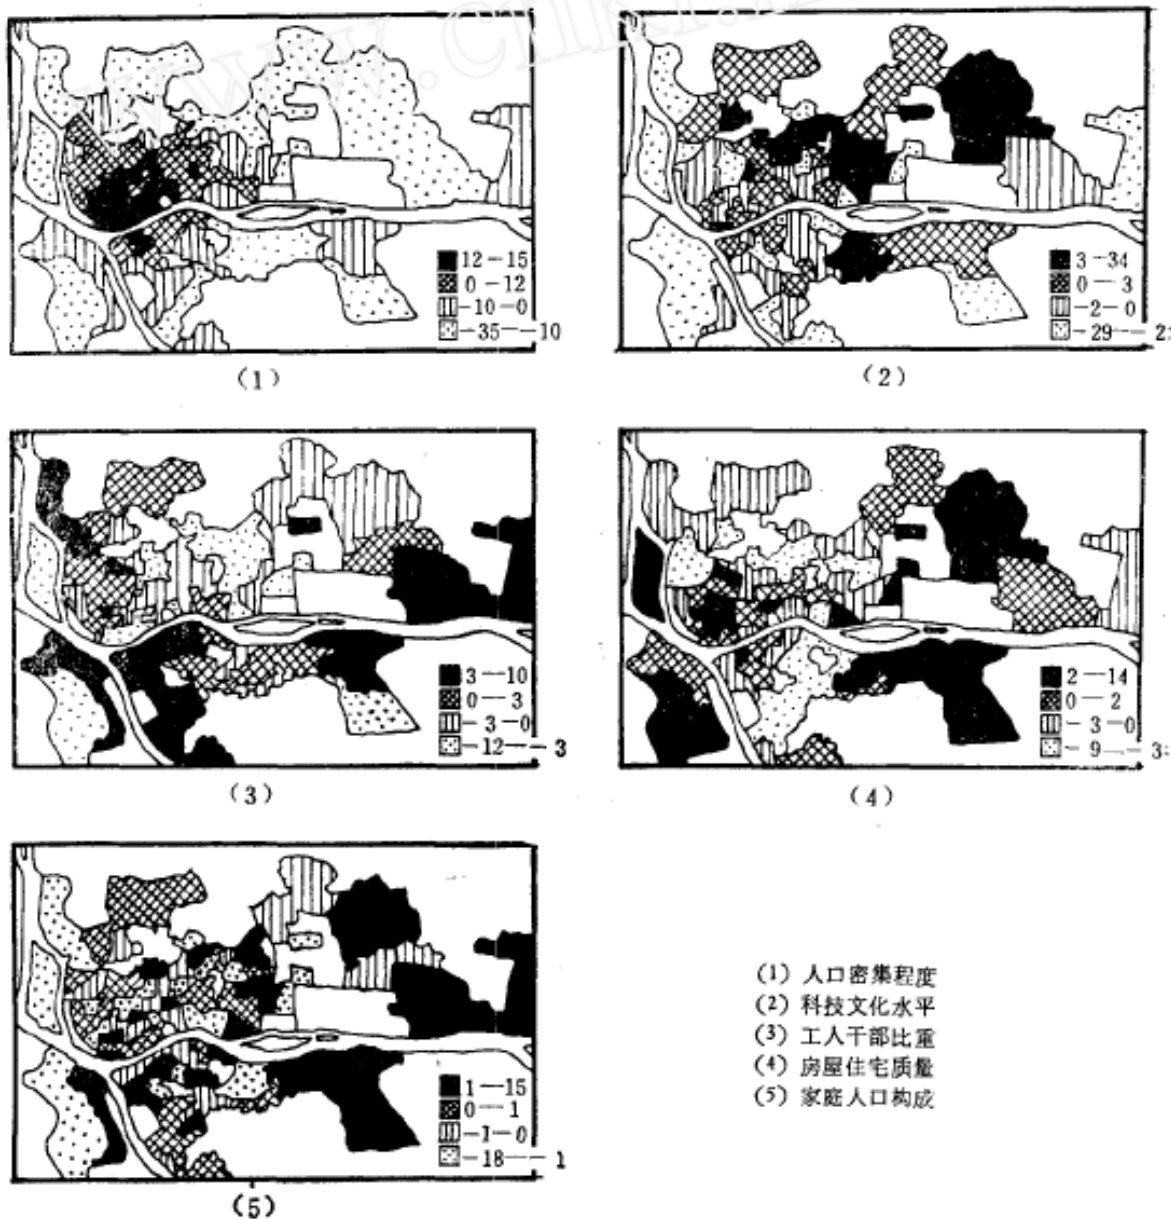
12 — 15
0 — 12
-10 — 0
-35 — -10

(1)

3 — 34
0 — 3
-2 — 0
-29 — -2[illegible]

(2)

3 — 10
0 — 3
- 3 — 0
- 12 — - 3

(3)

2 — 14
0 — 2
- 3 — 0
- 9 — - 3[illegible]

(4)

1 — 15
0 — 1
-1 — 0
-18 — - 1

(5)

(1) 人口密集程度
(2) 科技文化水平
(3) 工人干部比重
(4) 房屋住宅质量
(5) 家庭人口构成